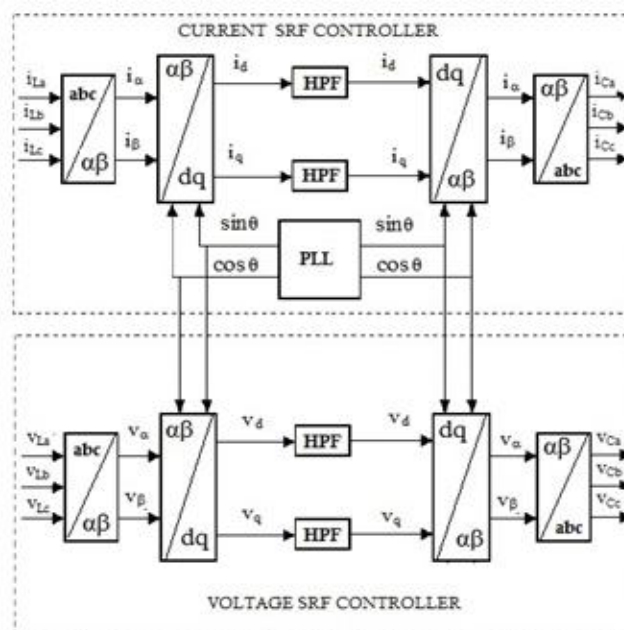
CURRENT SRF CONTROLLER

$i_{La}$
$i_{Lb}$
$i_{Lc}$
abc
$\alpha\beta$
$i_\alpha$
$i_\beta$
$\alpha\beta$
dq
$i_d$
$i_q$
HPF
HPF
$i_d$
$i_q$
dq
$\alpha\beta$
$i_\alpha$
$i_\beta$
$\alpha\beta$
abc
$i_{Ca}$
$i_{Cb}$
$i_{Cc}$

$\sin\theta$
$\cos\theta$
PLL
$\sin\theta$
$\cos\theta$

$v_{La}$
$v_{Lb}$
$v_{Lc}$
abc
$\alpha\beta$
$v_\alpha$
$v_\beta$
$\alpha\beta$
dq
$v_d$
$v_q$
HPF
HPF
$v_d$
$v_q$
dq
$\alpha\beta$
$v_\alpha$
$v_\beta$
$\alpha\beta$
abc
$v_{Ca}$
$v_{Cb}$
$v_{Cc}$

VOLTAGE SRF CONTROLLER